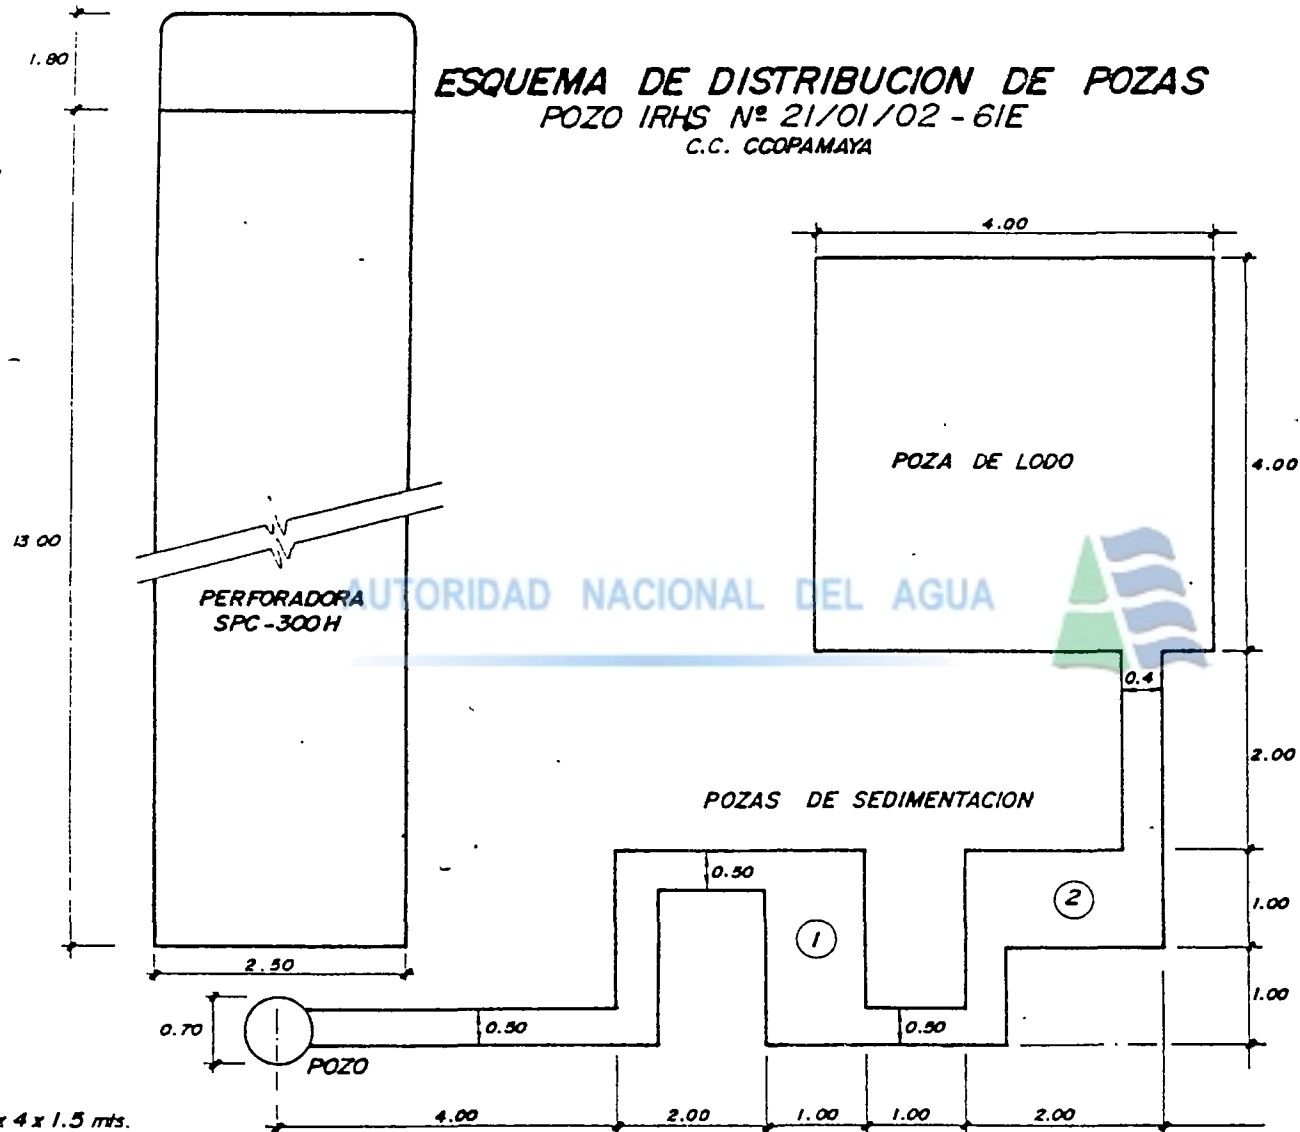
ESQUEMA DE DISTRIBUCION DE POZAS
POZO IRHS Nº 21/01/02 - 61E
C.C. CCOPAMAYA

1.80

13 00

4.00

POZA DE LODO

4.00

AUTORIDAD NACIONAL DEL AGUA

PERFORADORA
SPC-300H

0.4

2.00

POZAS DE SEDIMENTACION

0.50

1

2

1.00

1.00

2.50

0.70

0.50

0.50

POZO

x 4 x 1.5 mts.

4.00

2.00

1.00

1.00

2.00